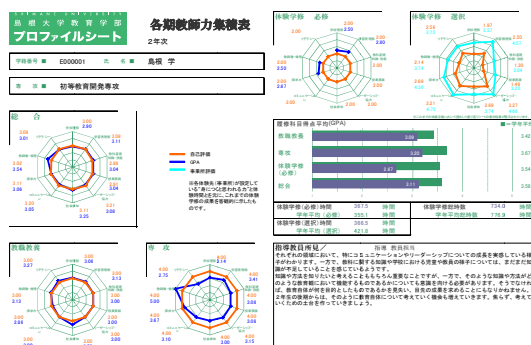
島根大学教育学部
プロファイルシート

各期教師力集積表

2年次

学籍番号 E000001 氏名 島根 学

専攻 初等教育開発専攻

体験学修 必修

体験学修 選択

総合

自己評価
GPA
事前評価

※各体験科目(事業群)が設定している「身につく力」の8つの要素を体験に対応したスコアの体験学修の成績を数値化したものです。

履修科目得点平均(GPA)

教職教養 3.00

専攻 3.26

体験学修(必修) 2.67

体験学修(選択) 3.33

総合 3.11

体験学修(必修)時間 367.5 時間
学年平均(必修) 355.1 時間
体験学修(選択)時間 366.5 時間
学年平均(選択) 421.8 時間

体験学修総時間 734.0 時間
学年平均総時間 776.9 時間

教職教養

専攻

指導教員所見
指導 教員氏名

それぞれの領域において、特にコミュニケーションやリーダーシップについての成長を実感している様子がわかります。一方で、教科に関する知識や学校における児童や教員の様子については、まだまだ知識が不足していることを感じているようです。
知識や方法を知りたいと考えることももちろん重要なことですが、一方で、そのような知識や方法がどのような教育観に基づいて機能するものであるかについても意識を向ける必要があります。そうでなければ、教育技術が何を目的とするものであるかを見失い、技術の成果を求めることになりかねません。
2年生の後期からは、そのように教育技術について考えていく機会も増えていきます。焦らず、考えていくための土台を作っていきましょう。